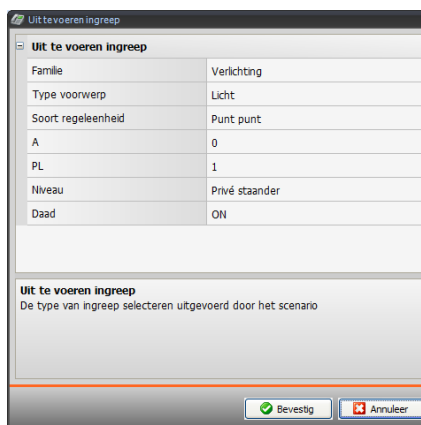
Uit te voeren ingreep

Uit te voeren ingreep

| Familie | Verlichting |
|---|---|
| Type voorwerp | Licht |
| Soort regeleenheid | Punt punt |
| A | 0 |
| PL | 1 |
| Niveau | Privé staander |
| Daad | ON |

Uit te voeren ingreep
De type van ingreep selecteren uitgevoerd door het scenario

Bevestig
Annuleer